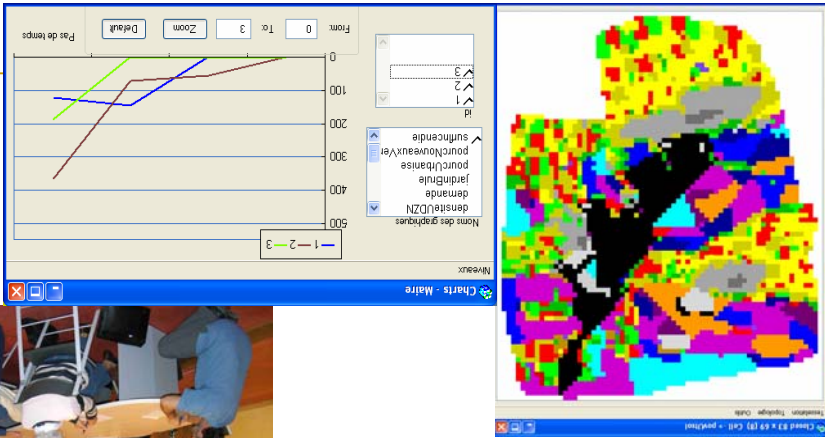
Charts - Maire

Niveaux

1 — 2 — 3

500
400
300
200
100
0

Pas de temps

From: 0 To: 3 Zoom Default

Noms des graphiques
densiteUDZN
demande
jardinBrule
pourcUrbanise
pourcNouveauxVer
suffisancele

Id
1
2
3

Closed 83 x 69 (8) Cell - + penWhat

Simulation Topologie Outils